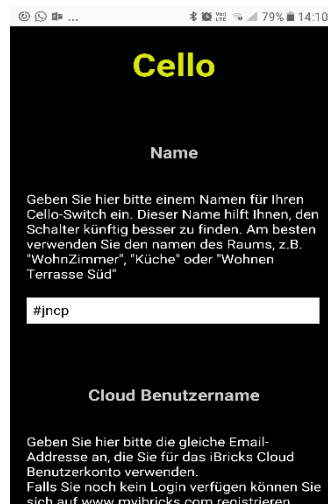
79% 14:10

Cello

Name

Geben Sie hier bitte einem Namen für Ihren Cello-Switch ein. Dieser Name hilft Ihnen, den Schalter künftig besser zu finden. Am besten verwenden Sie den namen des Raums, z.B. "WohnZimmer", "Küche" oder "Wohnen Terrasse Süd"

#jncp

Cloud Benutzername

Geben Sie hier bitte die gleiche Email-Addresse an, die Sie für das iBricks Cloud Benutzerkonto verwenden.
Falls Sie noch kein Login verfügen können Sie sich auf www.myibricks.com registrieren